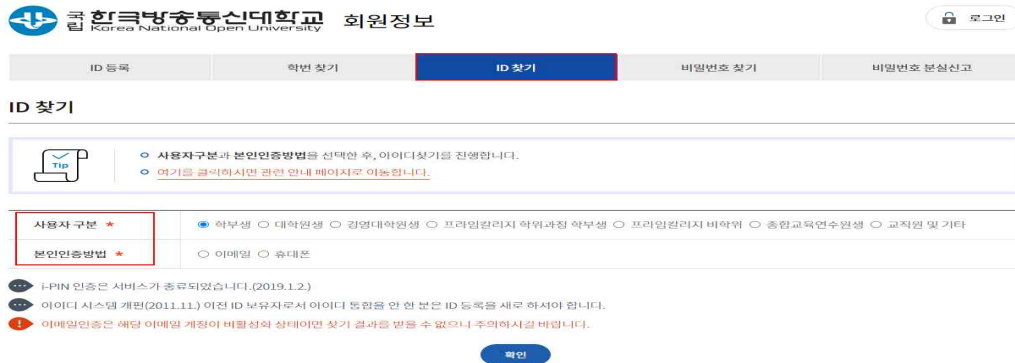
국립 한국방송통신대학교 Korea National Open University 회원정보

로그인

ID 등록 | 학번 찾기 | ID 찾기 | 비밀번호 찾기 | 비밀번호 분실신고

ID 찾기

Tip

사용자구분과 본인인증방법을 선택한 후, 아이디찾기를 진행합니다.

여기를 클릭하시면 관련 안내 페이지로 이동합니다.

| 사용자 구분 * | 학부생 ○ 대학원생 ○ 경영대학원생 ○ 프라임칼리지 학위과정 학부생 ○ 프라임칼리지 비학위 ○ 종합교육연수원생 ○ 교직원 및 기타 |
|---|---|
| 본인인증방법 * | ○ 이메일 ○ 휴대폰 |

i-PIN 인증은 서비스가 종료되었습니다.(2019.1.2.)

아이디 시스템 개편(2011.11.) 이전 ID 보유자로서 아이디 통합을 안 한 분은 ID 등록을 새로 하셔야 합니다.

이메일인증은 해당 이메일 계정이 비활성화 상태이면 찾기 결과를 받을 수 없으니 주의하시길 바랍니다.

확인